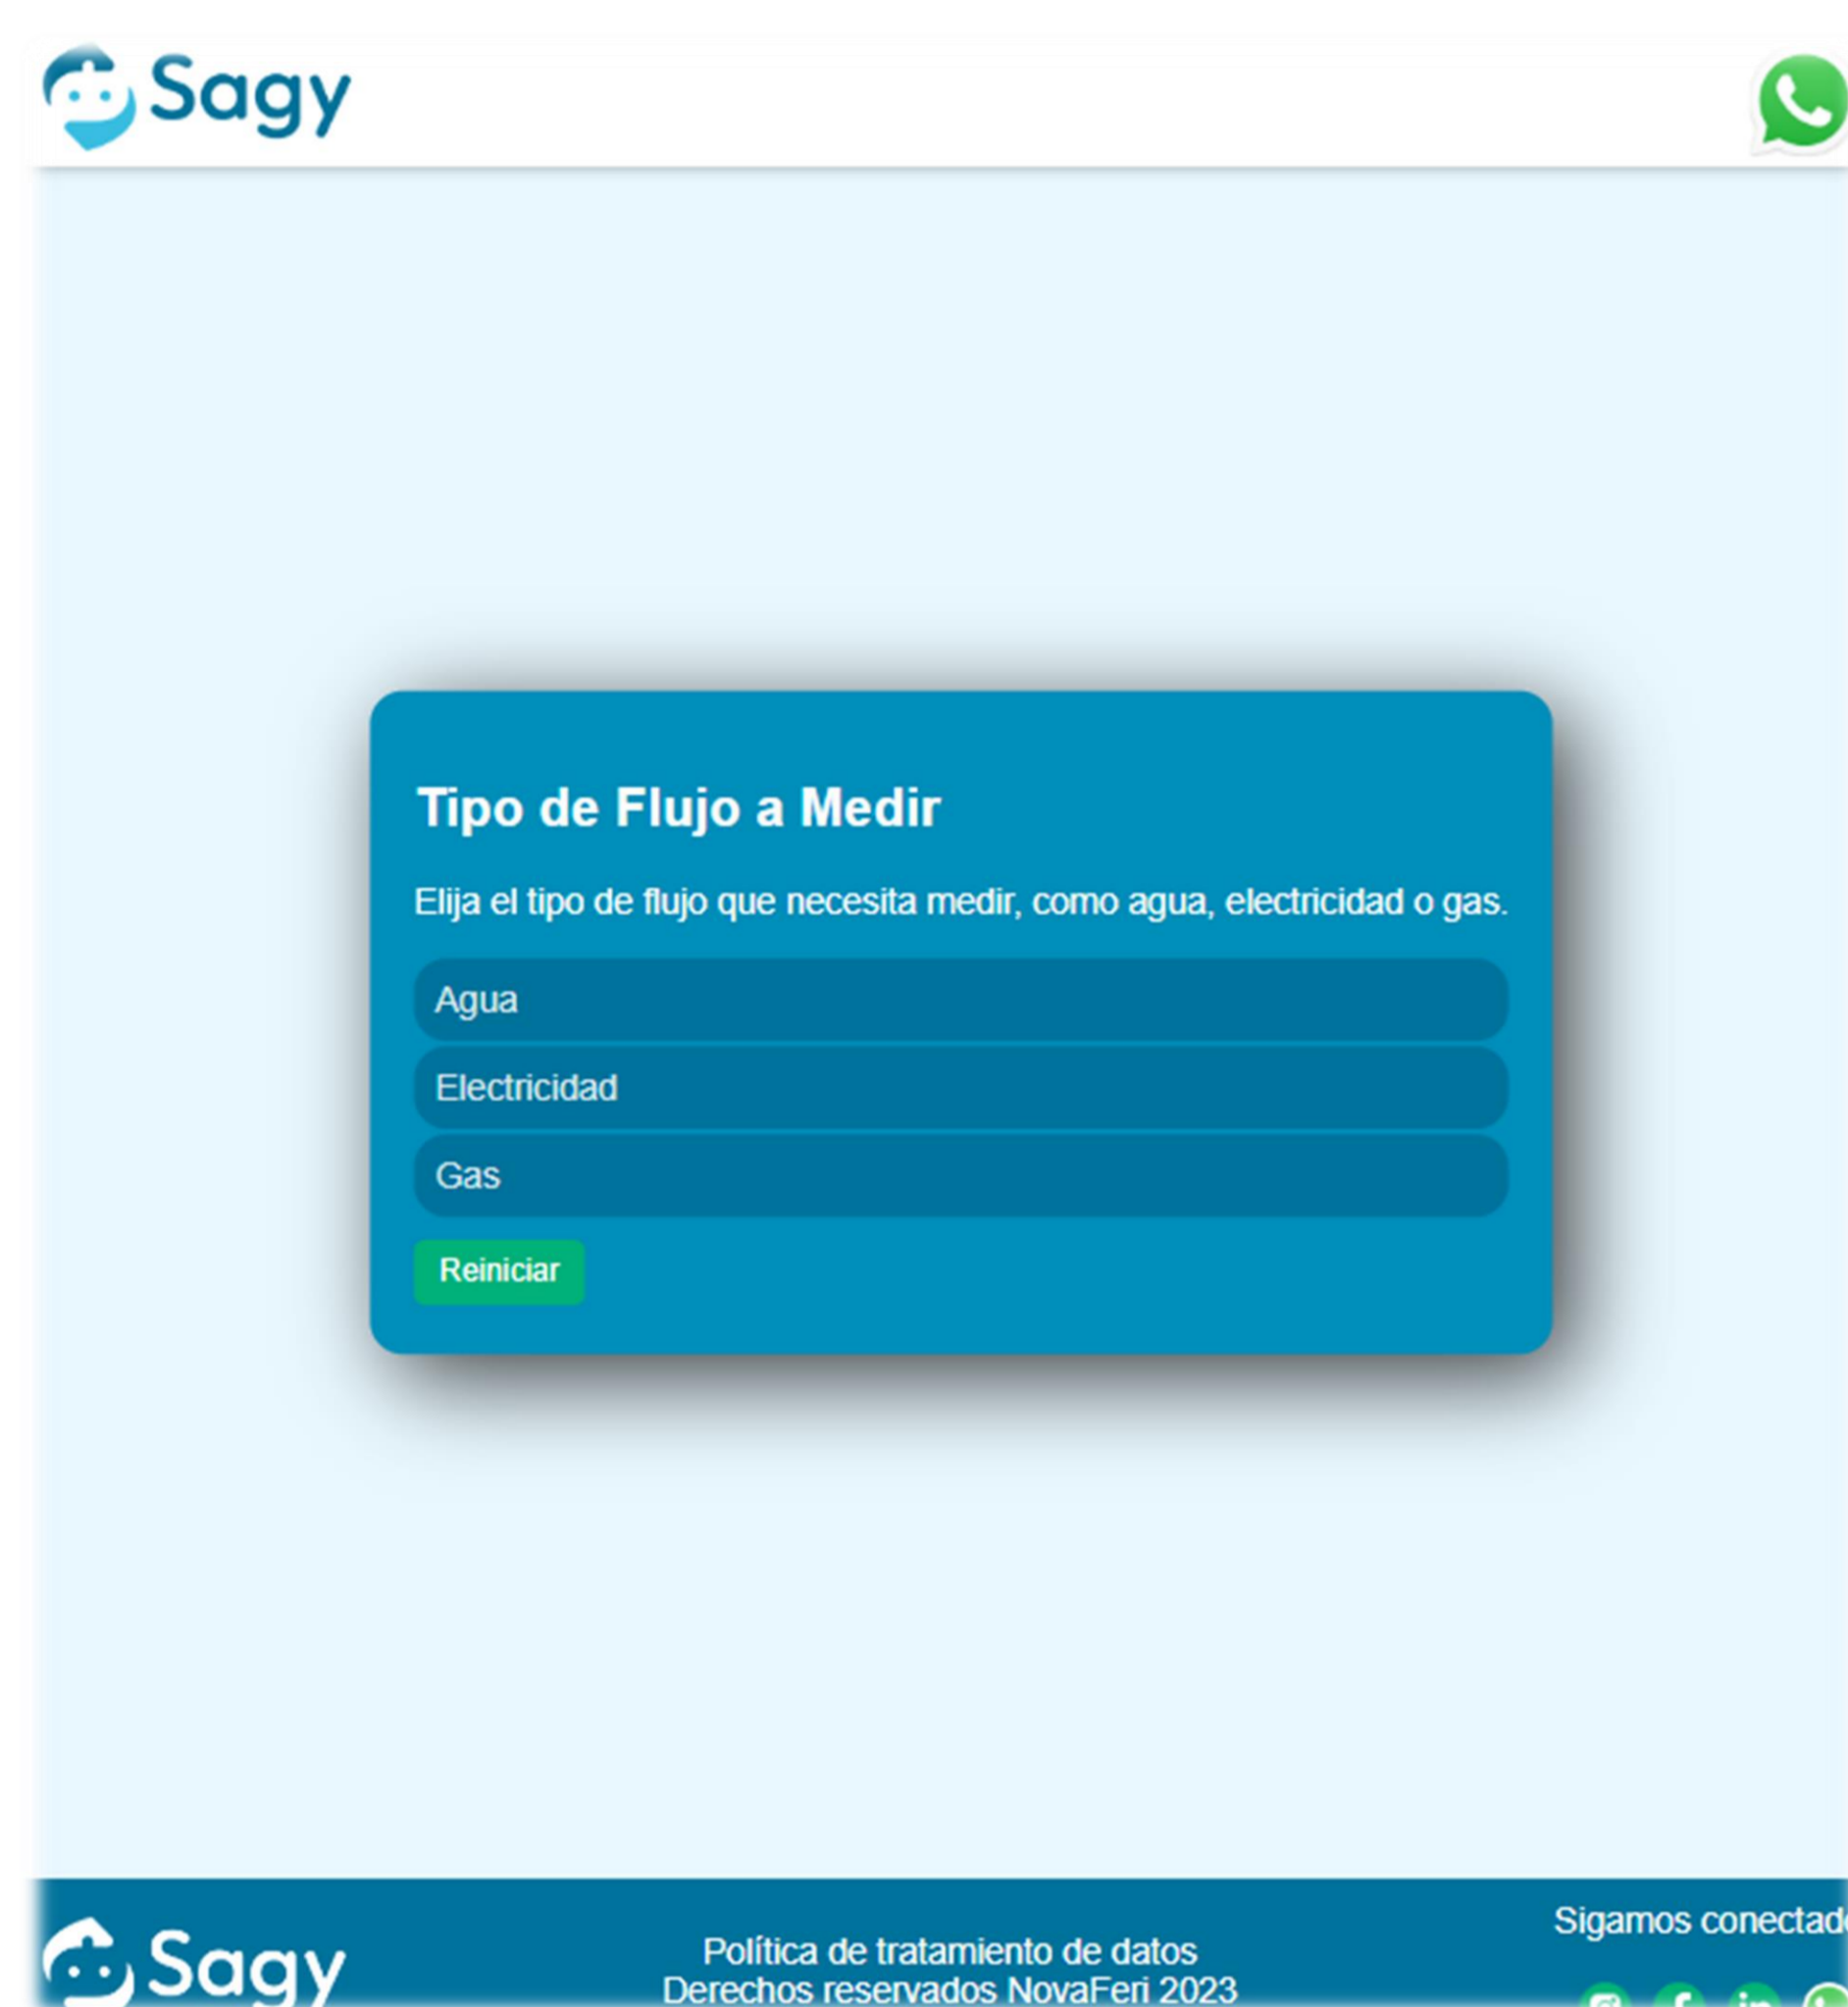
Sagy

Tipo de Flujo a Medir

Elija el tipo de flujo que necesita medir, como agua, electricidad o gas.

Agua

Electricidad

Gas

Reiniciar

Sagy

Política de tratamiento de datos
Derechos reservados NovaFeri 2023

Sigamos conectad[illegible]